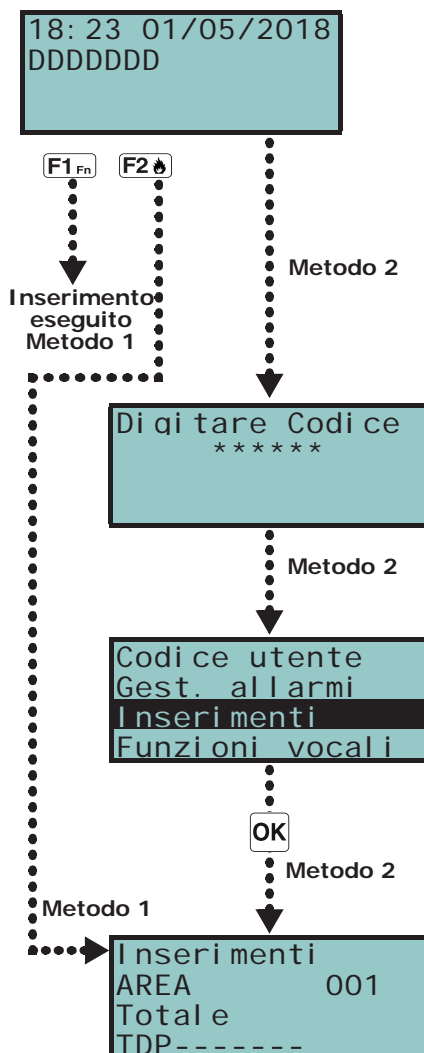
18:23 01/05/2018
DDDDDDD

F1 Fn
F2

Inserimento eseguito Metodo 1

Metodo 2

Digitare Codice
******

Metodo 2

Codice utente
Gest. allarmi
Inserimenti
Funzioni vocali

OK

Metodo 2

Metodo 1

Inserimenti
AREA 001
Totale
TDP-------